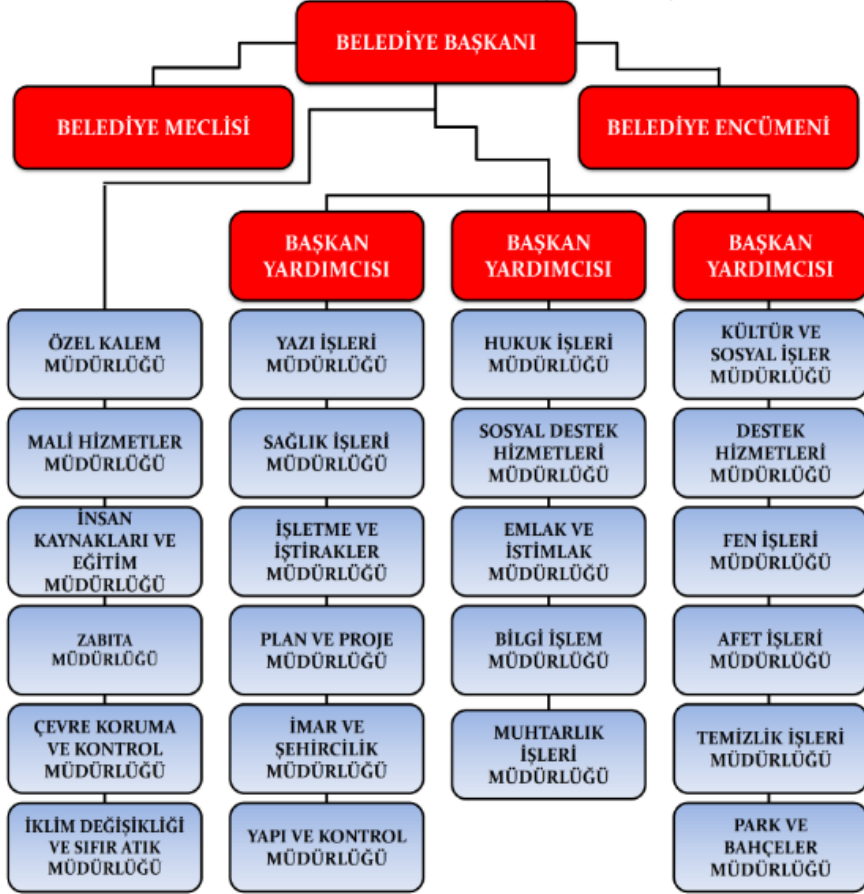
BELEDİYE BAŞKANI

BELEDİYE MECLİSİ

BELEDİYE ENCÜMENİ

BAŞKAN YARDIMCISI

BAŞKAN YARDIMCISI

BAŞKAN YARDIMCISI

ÖZEL KALEM MÜDÜRLÜĞÜ

MALİ HİZMETLER MÜDÜRLÜĞÜ

İNSAN KAYNAKLARI VE EĞİTİM MÜDÜRLÜĞÜ

ZABITA MÜDÜRLÜĞÜ

ÇEVRE KORUMA VE KONTROL MÜDÜRLÜĞÜ

İKLİM DEĞİŞİKLİĞİ VE SIFIR ATIK MÜDÜRLÜĞÜ

YAZI İŞLERİ MÜDÜRLÜĞÜ

SAĞLIK İŞLERİ MÜDÜRLÜĞÜ

İŞLETME VE İŞTİRAKLER MÜDÜRLÜĞÜ

PLAN VE PROJE MÜDÜRLÜĞÜ

İMAR VE ŞEHİRCİLİK MÜDÜRLÜĞÜ

YAPI VE KONTROL MÜDÜRLÜĞÜ

HUKUK İŞLERİ MÜDÜRLÜĞÜ

SOSYAL DESTEK HİZMETLERİ MÜDÜRLÜĞÜ

EMLAK VE İSTİMLAK MÜDÜRLÜĞÜ

BİLGİ İŞLEM MÜDÜRLÜĞÜ

MUHTARLIK İŞLERİ MÜDÜRLÜĞÜ

KÜLTÜR VE SOSYAL İŞLER MÜDÜRLÜĞÜ

DESTEK HİZMETLERİ MÜDÜRLÜĞÜ

FEN İŞLERİ MÜDÜRLÜĞÜ

AFET İŞLERİ MÜDÜRLÜĞÜ

TEMİZLİK İŞLERİ MÜDÜRLÜĞÜ

PARK VE BAHÇELER MÜDÜRLÜĞÜ